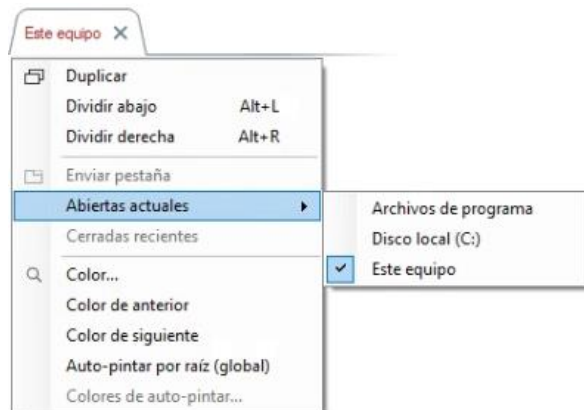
Este equipo ✕

Duplicar
Dividir abajo Alt+L
Dividir derecha Alt+R
Enviar pestaña
Abiertas actuales
Cerradas recientes
Color...
Color de anterior
Color de siguiente
Auto-pintar por raíz (global)
Colores de auto-pintar...

Archivos de programa
Disco local (C:)
✓ Este equipo